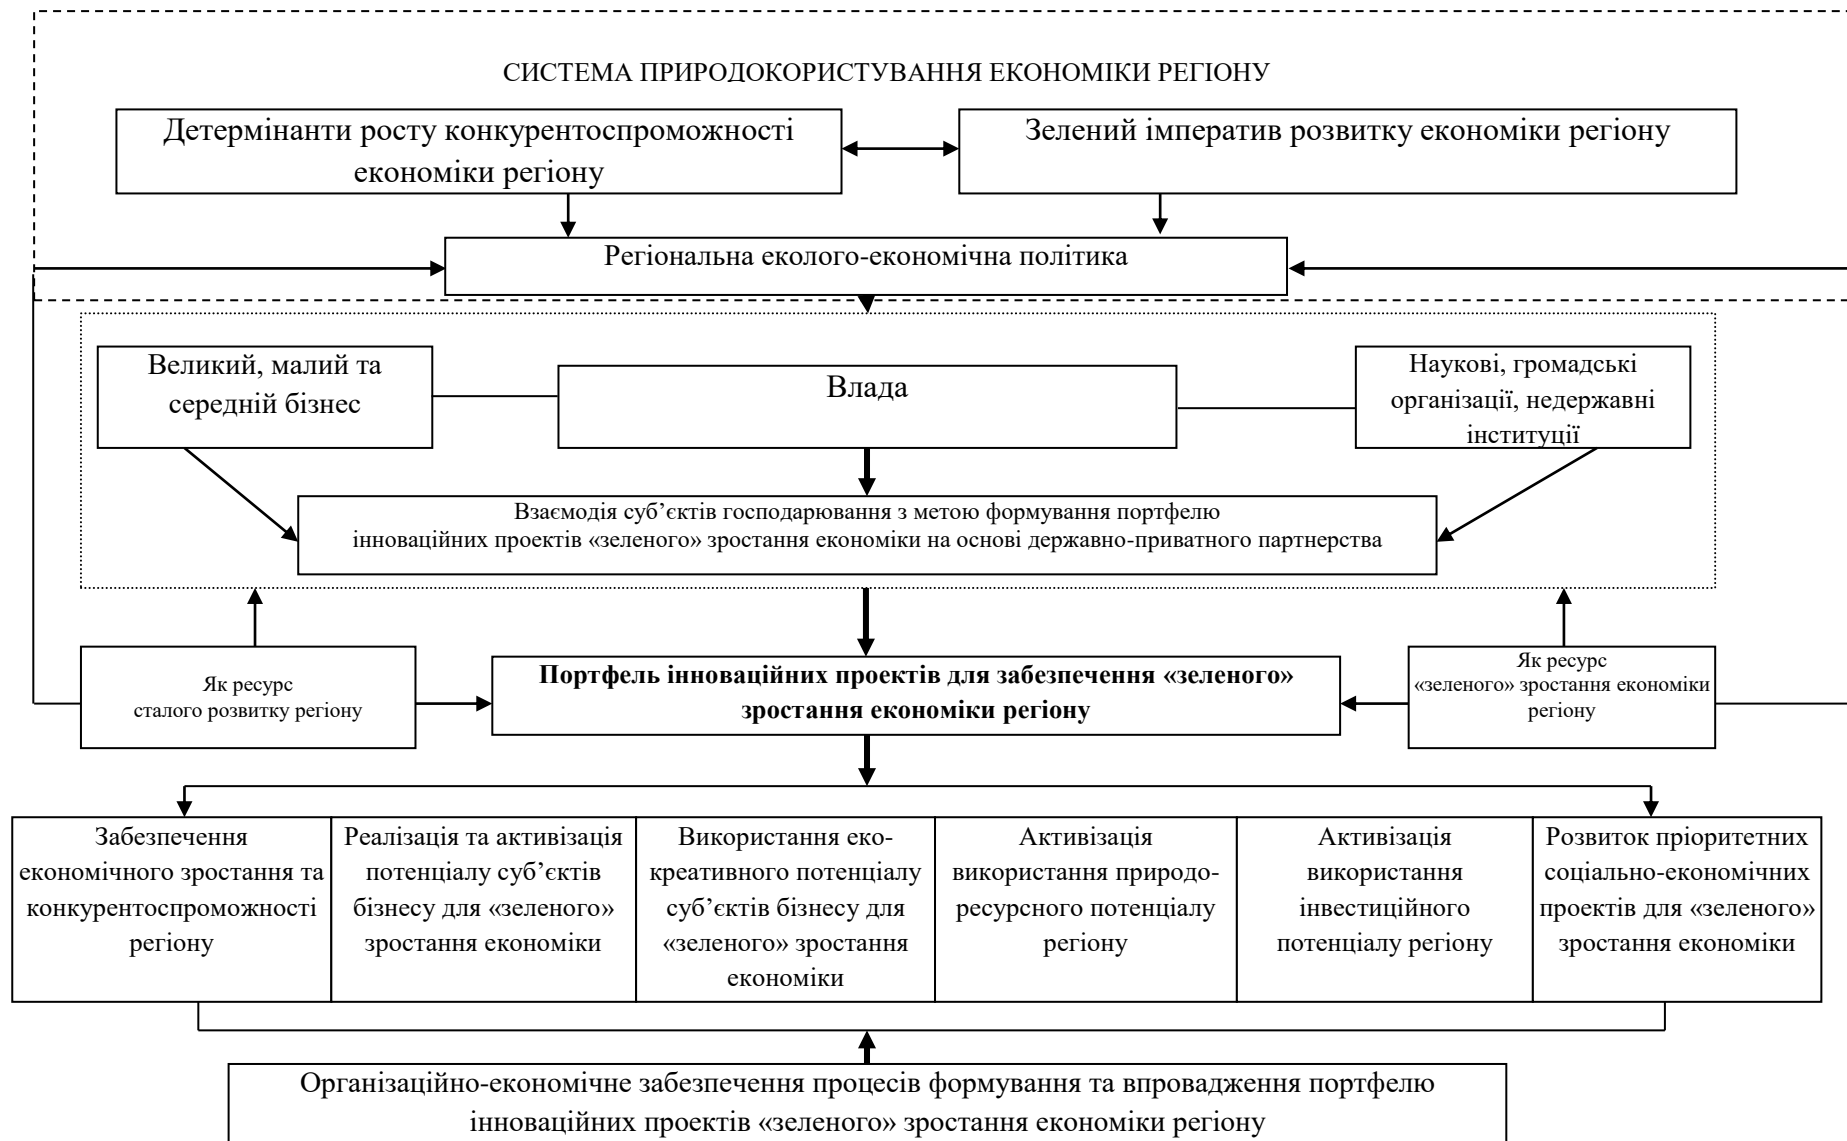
СИСТЕМА ПРИРОДОКОРИСТУВАННЯ ЕКОНОМІКИ РЕГІОНУ

Детермінанти росту конкурентоспроможності економіки регіону

Зелений імператив розвитку економіки регіону

Регіональна еколого-економічна політика

Великий, малий та середній бізнес

Влада

Наукові, громадські організації, недержавні інституції

Взаємодія суб'єктів господарювання з метою формування портфелю інноваційних проектів «зеленого» зростання економіки на основі державно-приватного партнерства

Як ресурс сталого розвитку регіону

**Портфель інноваційних проектів для забезпечення «зеленого» зростання економіки регіону**

Як ресурс «зеленого» зростання економіки регіону

| Забезпечення економічного зростання та конкурентоспроможності регіону | Реалізація та активізація потенціалу суб'єктів бізнесу для «зеленого» зростання економіки | Використання еко-креативного потенціалу суб'єктів бізнесу для «зеленого» зростання економіки | Активізація використання природо-ресурсного потенціалу регіону | Активізація використання інвестиційного потенціалу регіону | Розвиток пріоритетних соціально-економічних проектів для «зеленого» зростання економіки |
|---|---|---|---|---|---|

Організаційно-економічне забезпечення процесів формування та впровадження портфелю інноваційних проектів «зеленого» зростання економіки регіону